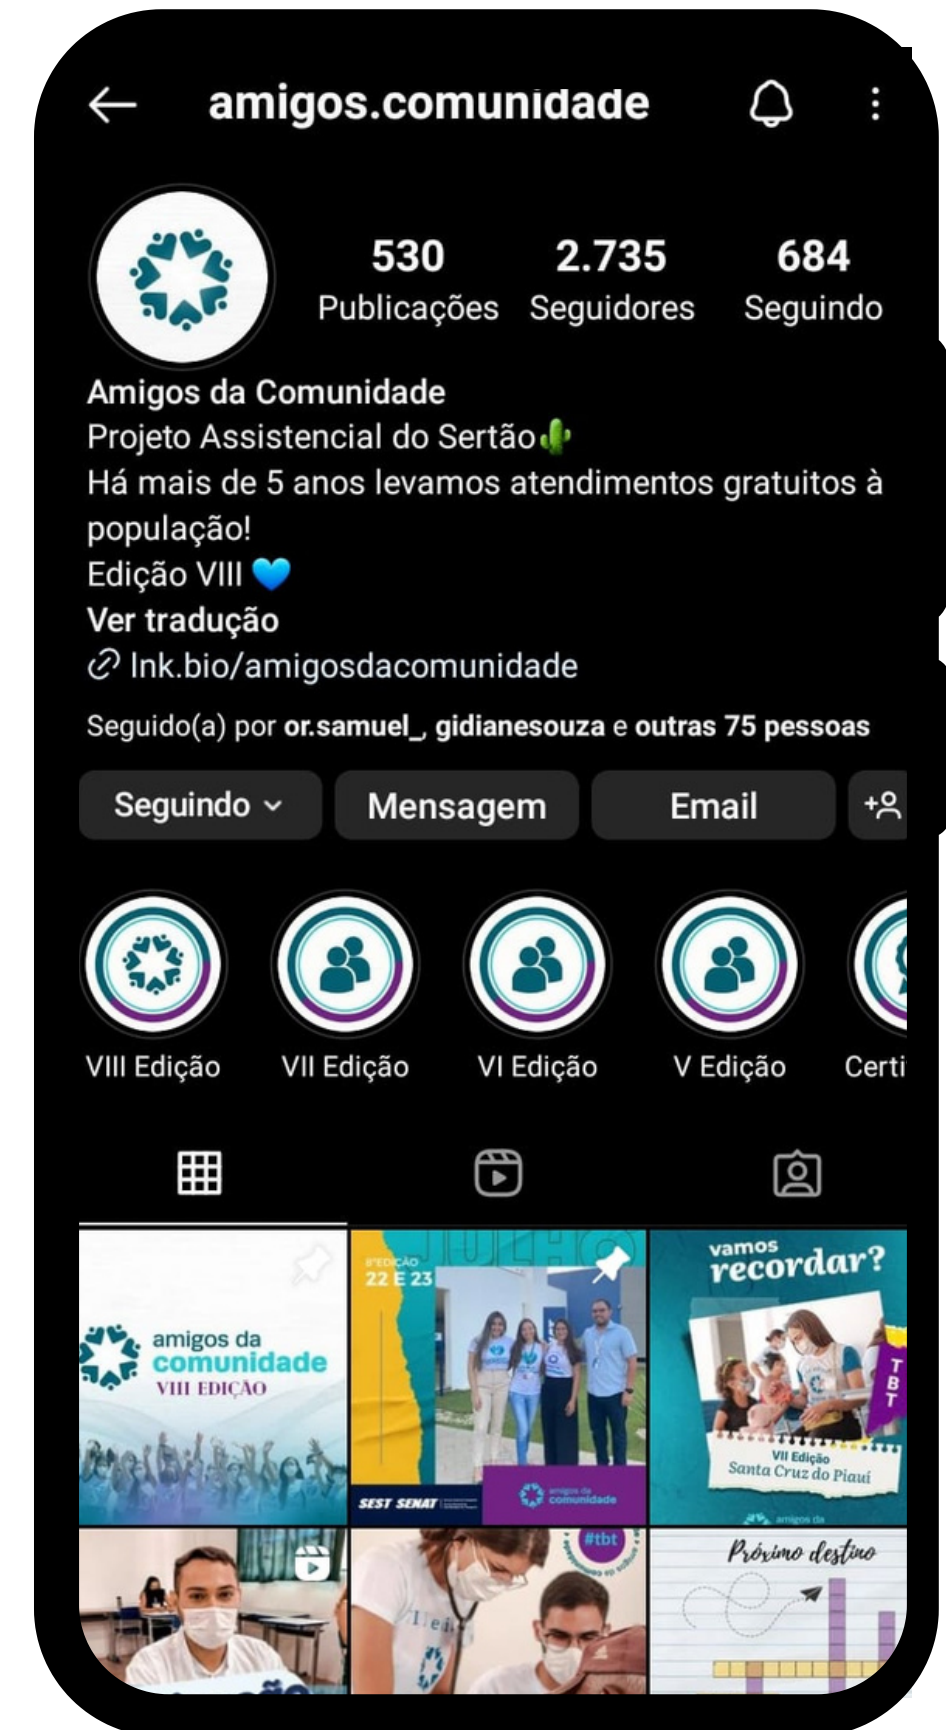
amigos.comunidade

530 Publicações
2.735 Seguidores
684 Seguindo

Amigos da Comunidade
Projeto Assistencial do Sertão🌵
Há mais de 5 anos levamos atendimentos gratuitos à população!
Edição VIII 💙
Ver tradução
lnk.bio/amigosdacomunidade

Seguido(a) por or.samuel_, gidianesouza e outras 75 pessoas

Seguindo
Mensagem
Email

VIII Edição
VII Edição
VI Edição
V Edição
Certi

amigos da comunidade
VIII EDIÇÃO

8ª EDIÇÃO
22 E 23
JULHO
SEST SENAT
amigos da comunidade

vamos recordar?
TBT
VII Edição
Santa Cruz do Piauí
amigos da

#tbt

Próximo destino